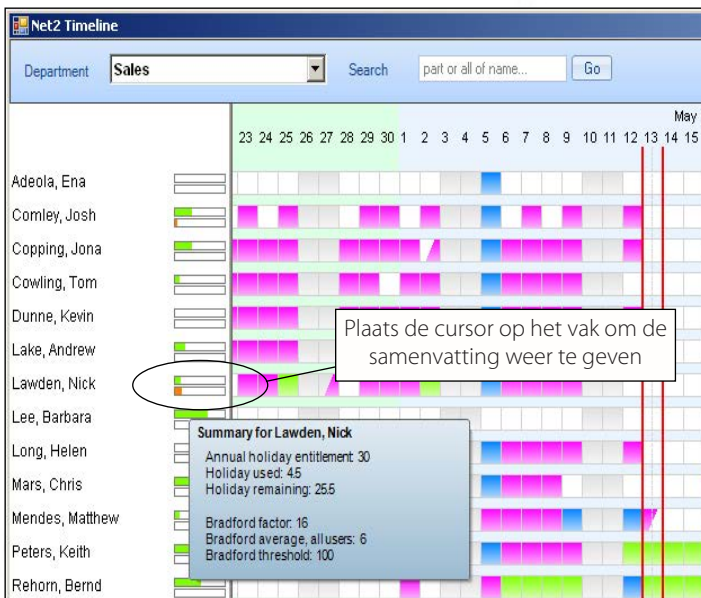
Net2 Timeline

Department Sales

Search part or all of name... Go

May

23 24 25 26 27 28 29 30 1 2 3 4 5 6 7 8 9 10 11 12 13 14 15

Adeola, Ena
Comley, Josh
Copping, Jona
Cowling, Tom
Dunne, Kevin
Lake, Andrew
Lawden, Nick
Lee, Barbara
Long, Helen
Mars, Chris
Mendes, Matthew
Peters, Keith
Rehorn, Bernd

Plaats de cursor op het vak om de samenvatting weer te geven

Summary for Lawden, Nick

Annual holiday entitlement: 30
Holiday used: 4.5
Holiday remaining: 25.5

Bradford factor: 16
Bradford average, all users: 6
Bradford threshold: 100